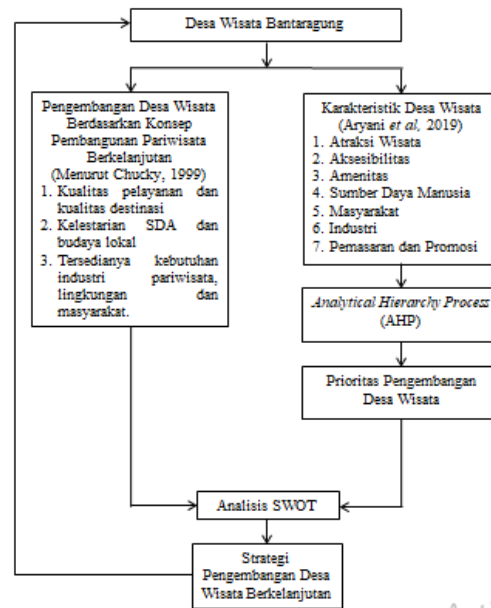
Desa Wisata Bantaragung

Pengembangan Desa Wisata Berdasarkan Konsep Pembangunan Pariwisata Berkelanjutan
(Menurut Chucky, 1999)
1. Kualitas pelayanan dan kualitas destinasi
2. Kelestarian SDA dan budaya lokal
3. Tersedianya kebutuhan industri pariwisata, lingkungan dan masyarakat.

Karakteristik Desa Wisata
(Aryani *et al*, 2019)
1. Atraksi Wisata
2. Aksesibilitas
3. Amenitas
4. Sumber Daya Manusia
5. Masyarakat
6. Industri
7. Pemasaran dan Promosi

*Analytical Hierarchy Process* (AHP)

Prioritas Pengembangan Desa Wisata

Analisis SWOT

Strategi Pengembangan Desa Wisata Berkelanjutan